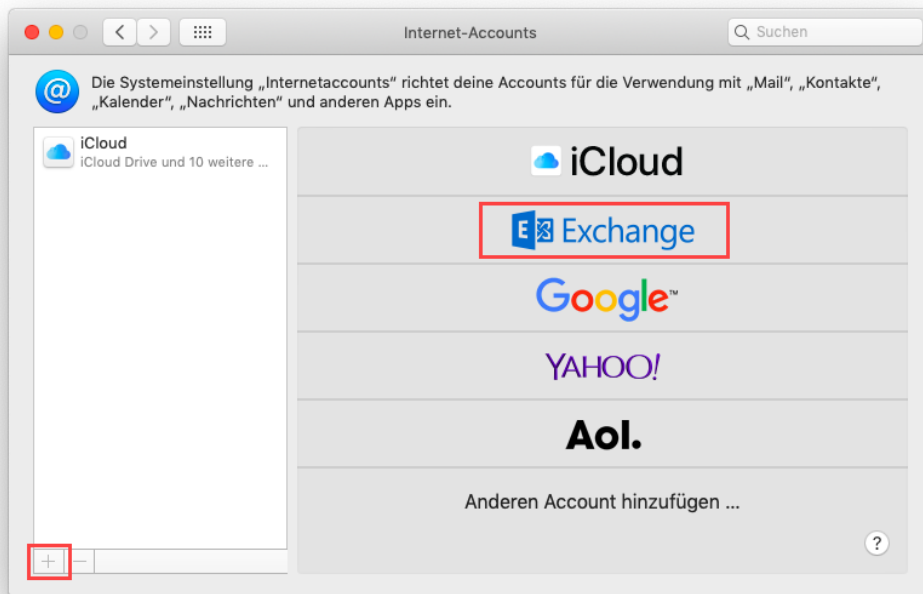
Internet-Accounts

Suchen

Die Systemeinstellung „Internetaccounts“ richtet deine Accounts für die Verwendung mit „Mail“, „Kontakte“, „Kalender“, „Nachrichten“ und anderen Apps ein.

iCloud
iCloud Drive und 10 weitere ...

iCloud

Exchange

Google™

YAHOO!

Aol.

Anderen Account hinzufügen ...

?

+ −